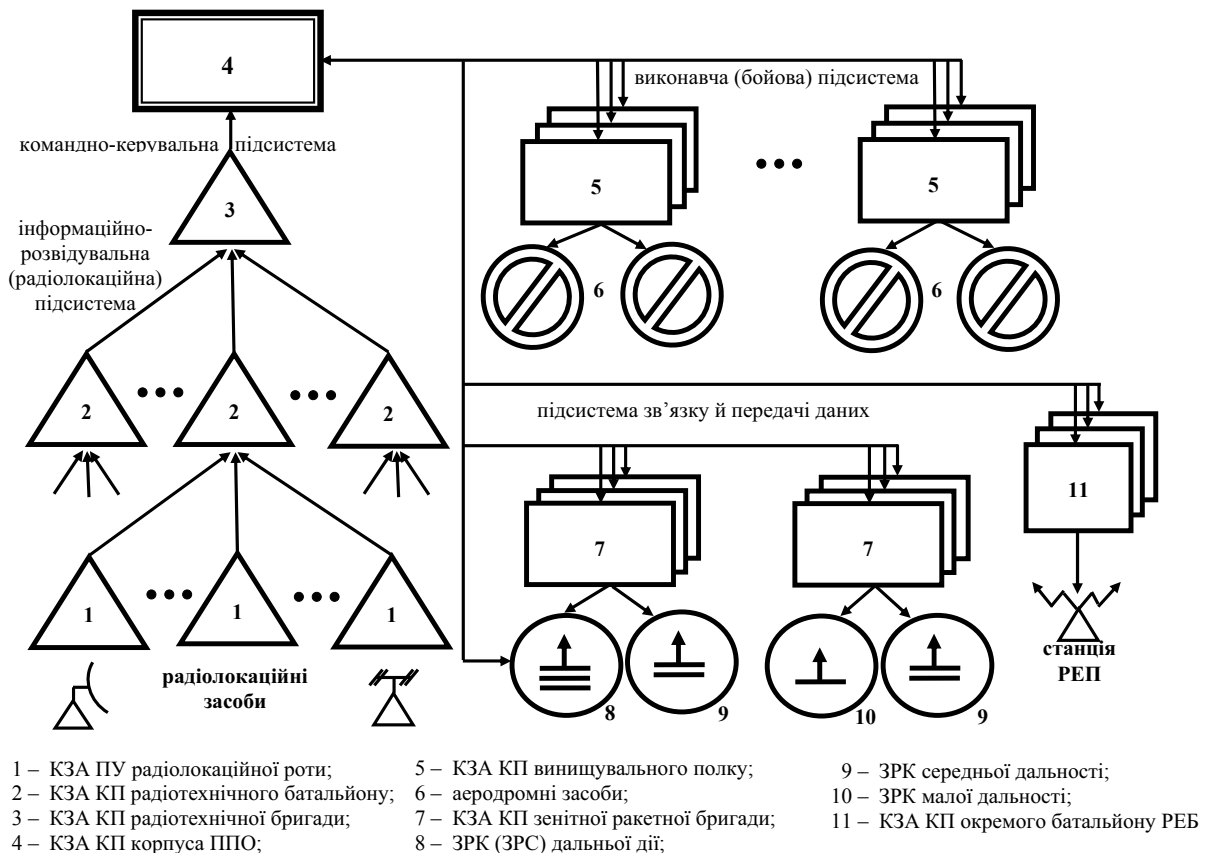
4

виконавча (бойова) підсистема

командно-керувальна підсистема

3

інформаційно-розвідувальна (радіолокаційна) підсистема

5

5

6

6

2

2

2

підсистема зв’язку й передачі даних

11

7

7

1

1

1

станція РЕП

радіолокаційні засоби

8

9

10

9

1 – КЗА ПУ радіолокаційної роти;
2 – КЗА КП радіотехнічного батальйону;
3 – КЗА КП радіотехнічної бригади;
4 – КЗА КП корпуса ППО;

5 – КЗА КП винищувального полку;
6 – аеродромні засоби;
7 – КЗА КП зенітної ракетної бригади;
8 – ЗРК (ЗРС) дальньої дії;

9 – ЗРК середньої дальності;
10 – ЗРК малої дальності;
11 – КЗА КП окремого батальйону РЕБ